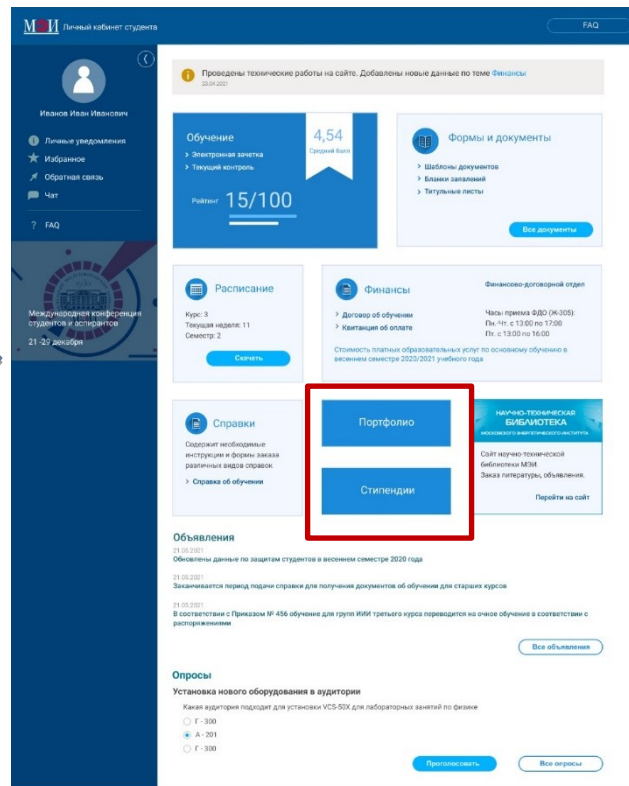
МЭИ Личный кабинет студента

FAQ

Иванов Иван Иванович

Личные уведомления
Избранное
Обратная связь
Чат
FAQ

Международная конференция студентов и аспирантов
21 -29 декабря

Проведены технические работы на сайте. Добавлены новые данные по теме Финансы
23.04.2021

Обучение
Электронная зачетка
Текущий контроль
4,54
Средний балл
Рейтинг 15/100

Формы и документы
Шаблоны документов
Бланки заявлений
Титульные листы
Все документы

Расписание
Курс: 3
Текущая неделя: 11
Семестр: 2
Скачать

Финансы
Договор об обучении
Квитанция об оплате
Финансово-договорной отдел
Часы приема ФДО (Ж-305):
Пн.-Чт. с 13:00 по 17:00
Пт. с 13:00 по 16:00
Стоимость платных образовательных услуг по основному обучению в весеннем семестре 2020/2021 учебного года

Справки
Содержит необходимые инструкции и формы заказа различных видов справок.
Справка об обучении

Портфолио

Стипендии

НАУЧНО-ТЕХНИЧЕСКАЯ БИБЛИОТЕКА
МОСКОВСКОГО ЭНЕРГЕТИЧЕСКОГО ИНСТИТУТА
Сайт научно-технической библиотеки МЭИ. Заказ литературы, объявления.
Перейти на сайт

Объявления
21.05.2021
Обновлены данные по защитам студентов в весеннем семестре 2020 года
21.05.2021
Заканчивается период подачи справки для получения документов об обучении для старших курсов
21.05.2021
В соответствии с Приказом № 456 обучение для групп ИИИ третьего курса переводится на очное обучение в соответствии с распоряжениями
Все объявления

Опросы
Установка нового оборудования в аудитории
Какая аудитория подходит для установки VCS-50X для лабораторных занятий по физике
Г - 300
А - 201
Г - 300
Проголосовать
Все опросы